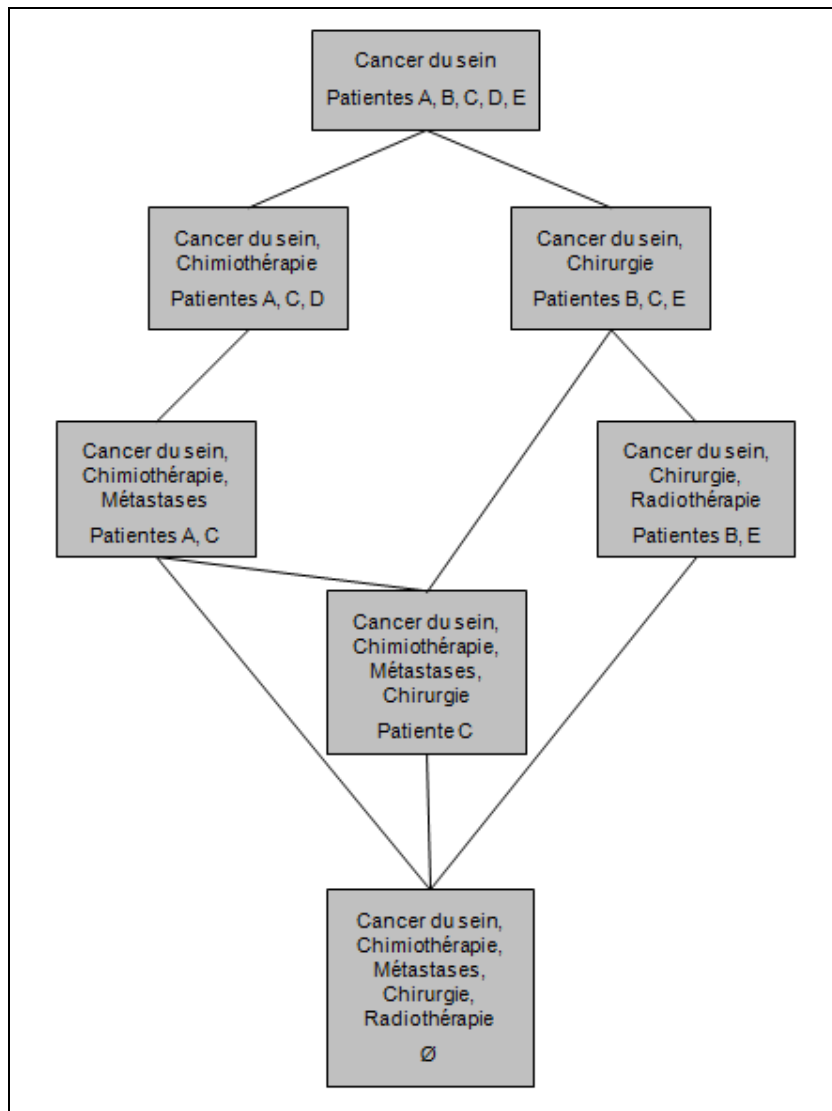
Cancer du sein
Patientes A, B, C, D, E

Cancer du sein, Chimiothérapie
Patientes A, C, D

Cancer du sein, Chirurgie
Patientes B, C, E

Cancer du sein, Chimiothérapie, Métastases
Patientes A, C

Cancer du sein, Chirurgie, Radiothérapie
Patientes B, E

Cancer du sein, Chimiothérapie, Métastases, Chirurgie
Patiente C

Cancer du sein, Chimiothérapie, Métastases, Chirurgie, Radiothérapie
Ø